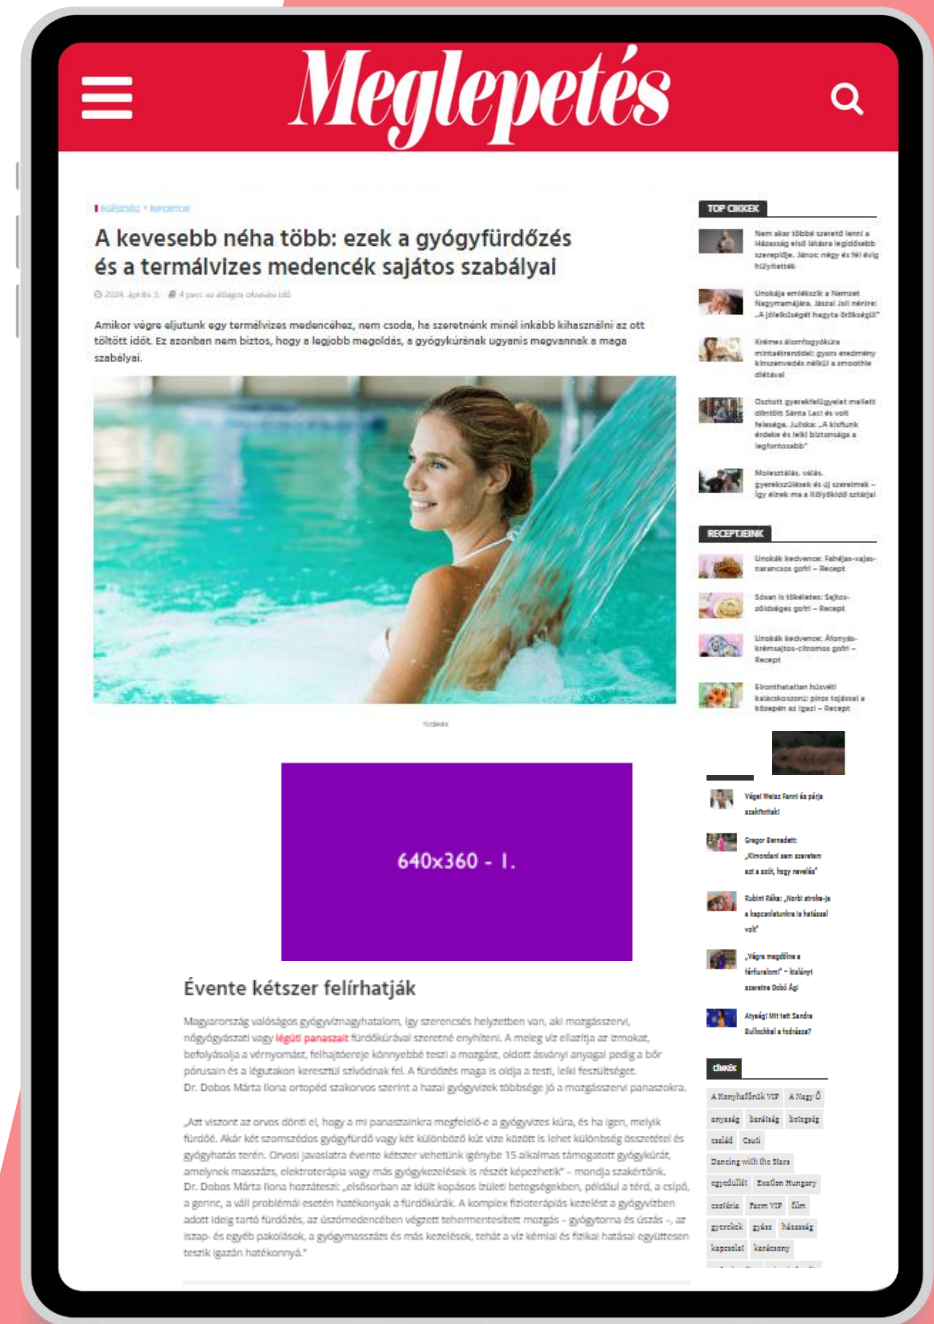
Meglepetés

EGÉSZSÉG • RIPORTOK

A kevesebb néha több: ezek a gyógyfürdőzés és a termálvizes medencék sajátos szabályai

2024. április 3. 4 perc az átlagos olvasási idő

Amikor végre eljutunk egy termálvizes medencéhez, nem csoda, ha szeretnénk minél inkább kihasználni az ott töltött időt. Ez azonban nem biztos, hogy a legjobb megoldás, a gyógykúrának ugyanis megvannak a maga szabályai.

Fotó: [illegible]

640x360 - I.

Évente kétszer felírhatják

Magyarország valóságos gyógyvíznagyhatalom, így szerencsés helyzetben van, aki mozgásszervi, nőgyógyászati vagy légúti panaszait fürdőkúrával szeretné enyhíteni. A meleg víz ellazítja az izmokat, befolyásolja a vérnyomást, felhajtóereje könnyebbé teszi a mozgást, oldott ásványi anyagai pedig a bőr pórusain és a légutakon keresztül szívódnak fel. A fürdőzés maga is oldja a testi, lelki feszültséget. Dr. Dobos Márta Ilona ortopéd szakorvos szerint a hazai gyógyvizek többsége jó a mozgásszervi panaszokra.

„Azt viszont az orvos dönti el, hogy a mi panaszainkra megfelelő-e a gyógyvizes kúra, és ha igen, melyik fürdőé. Akár két szomszédos gyógyfürdő vagy két különböző kút vize között is lehet különbség összetételt és gyógyhatás terén. Orvosi javaslatra évente kétszer vehetünk igénybe 15 alkalmas támogatott gyógykúrát, amelynek masszázs, elektroterápia vagy más gyógykezelések is részét képezhetik" – mondja szakértőnk. Dr. Dobos Márta Ilona hozzáteszi: „elsősorban az idült kopásos ízületi betegségekben, például a térd, a csípő, a gerinc, a váll problémái esetén hatékonyak a fürdőkúrák. A komplex fizioterápiás kezelést a gyógyvízben adott ideig tartó fürdőzés, az úszómedencében végzett tehermentesített mozgás – gyógytorna és úszás –, az iszap- és egyéb pakolások, a gyógymasszázs és más kezelések, tehát a víz kémiai és fizikai hatásai együttesen teszik igazán hatékonnyá."

TOP CIKKEK

Nem akar többé szerető lenni a Házasság első látásra legidősebb szereplője. János: négy év fél évig hülyítettek

Unokája emlékszik a Nemzet Nagymamájára. Jászai Joli nénire: „A jóleküségét hagyta örökségül"

Krémes álomfogyókúra mintaétrenddel: gyors eredmény kínszenvedés nélkül a smoothie diétával

Dúztott gyerekfelügyelet mellett döntött Sánta Laci és volt felesége, Juliska: „A kisfiunk érdeke és lelki biztonsága a legfontosabb"

Molesztálás, válás, gyerekszülések és új szerelmek – így élnek ma a Kölyökidő sztárjai

RECEPTJEINK

Unokák kedvence: Fahéjas-vajas-narancsos gofri – Recept

Sósan is tökéletes: Sajtos-zöldséges gofri – Recept

Unokák kedvence: Áfonyás-krémsajtos-citromos gofri – Recept

Ellenállhatatlan húsvéti kalácskoszorú: piros tojással a közepén az igazi – Recept

Végel Welsz Fanni és párja szakítottak!

Gregor Bernadett: „Kimondani sem szeretem azt a szót, hogy nevelés"

Rubint Réka: „Norbi stroke-ja a kapcsolatunkra is hatással volt"

„Végre megölelne a férfiuralom!" – kiáltanyt szerette Dobó Ági

Atyaég! Mit tett Sandra Bullockkal a fodrásza?

CÍMKÉK

A Konyhafőnök VIP | A Nagy Ő | anyaság | barátság | betegség | család | Csuti | Dancing with the Stars | egyedüllét | Exatlon Hungary | csatária | Farm VIP | film | gyerekek | gyász | házasság | kapcsolat | karácsony